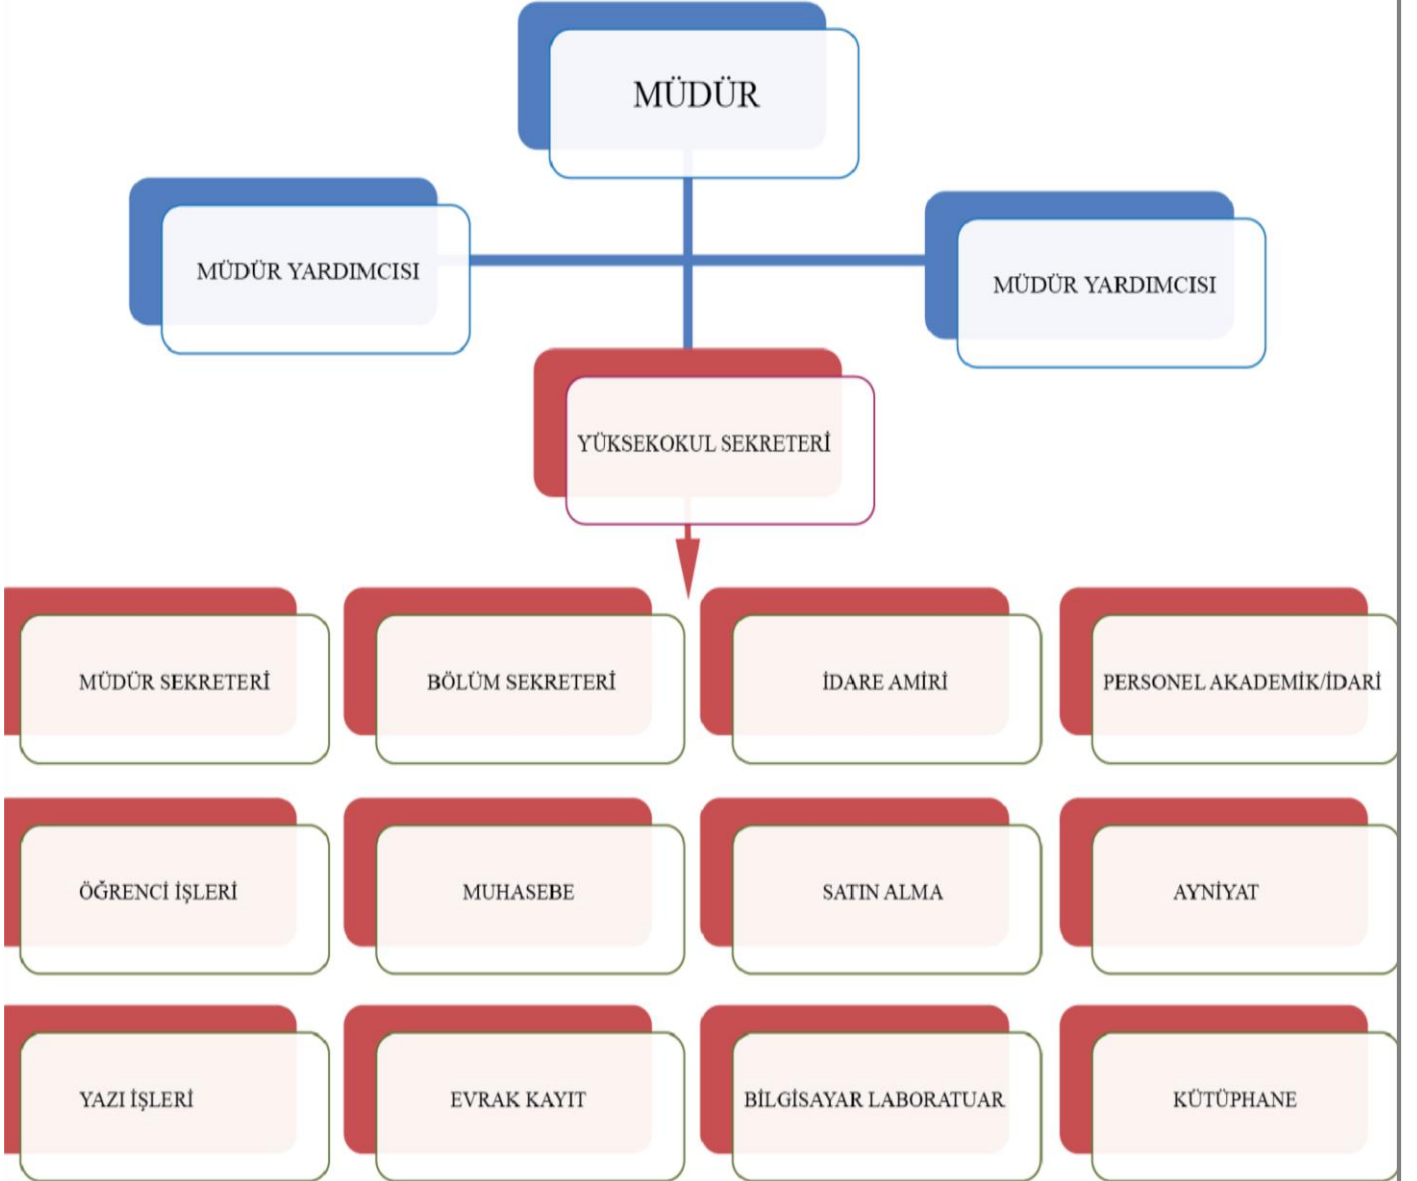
MÜDÜR

MÜDÜR YARDIMCISI

MÜDÜR YARDIMCISI

YÜKSEKOKUL SEKRETERİ

MÜDÜR SEKRETERİ

BÖLÜM SEKRETERİ

İDARE AMİRİ

PERSONEL AKADEMİK/İDARİ

ÖĞRENCİ İŞLERİ

MUHASEBE

SATIN ALMA

AYNİYAT

YAZI İŞLERİ

EVRAK KAYIT

BİLGİSAYAR LABORATUAR

KÜTÜPHANE